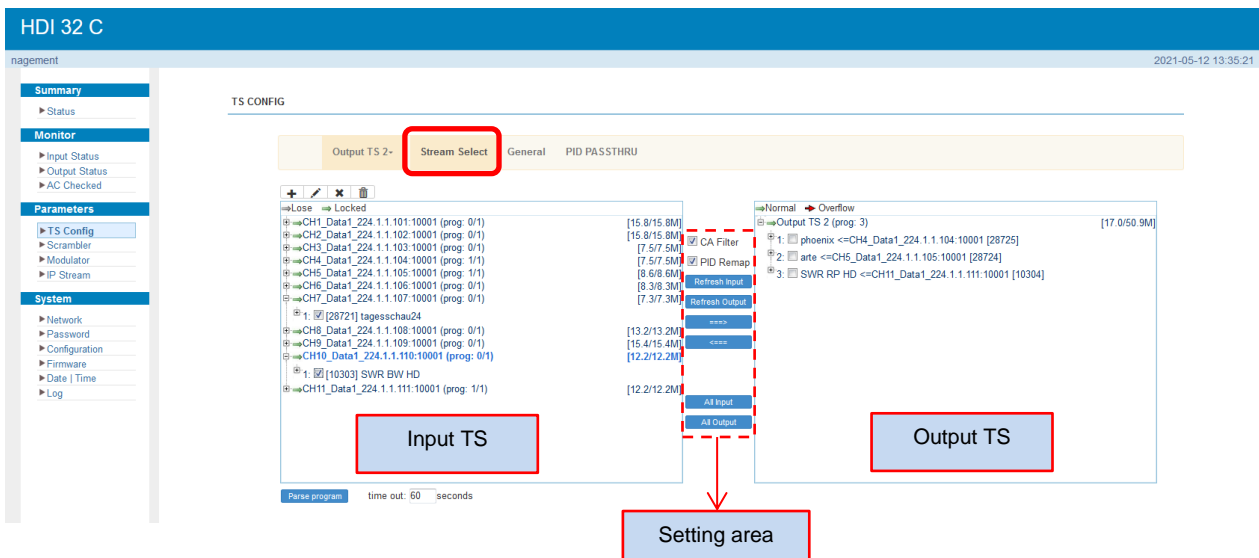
HDI 32 C

nagement

2021-05-12 13:35:21

Summary
▶Status

Monitor
▶Input Status
▶Output Status
▶AC Checked

Parameters
▶TS Config
▶Scrambler
▶Modulator
▶IP Stream

System
▶Network
▶Password
▶Configuration
▶Firmware
▶Date | Time
▶Log

TS CONFIG

Output TS 2▾ Stream Select General PID PASSTHRU

Lose Locked
CH1_Data1_224.1.1.101:10001 (prog: 0/1) [15.8/15.8M]
CH2_Data1_224.1.1.102:10001 (prog: 0/1) [15.8/15.8M]
CH3_Data1_224.1.1.103:10001 (prog: 0/1) [7.5/7.5M]
CH4_Data1_224.1.1.104:10001 (prog: 1/1) [7.5/7.5M]
CH5_Data1_224.1.1.105:10001 (prog: 1/1) [8.6/8.6M]
CH6_Data1_224.1.1.106:10001 (prog: 0/1) [8.3/8.3M]
CH7_Data1_224.1.1.107:10001 (prog: 0/1) [7.3/7.3M]
1: [28721] tagesschau24
CH8_Data1_224.1.1.108:10001 (prog: 0/1) [13.2/13.2M]
CH9_Data1_224.1.1.109:10001 (prog: 0/1) [15.4/15.4M]
CH10_Data1_224.1.1.110:10001 (prog: 0/1) [12.2/12.2M]
1: [10303] SWR BW HD
CH11_Data1_224.1.1.111:10001 (prog: 1/1) [12.2/12.2M]

Input TS

CA Filter
PID Remap
Refresh Input
Refresh Output
===>
<===
All Input
All Output

Normal Overflow
Output TS 2 (prog: 3) [17.0/50.9M]
1: phoenix <=CH4_Data1_224.1.1.104:10001 [28725]
2: arte <=CH5_Data1_224.1.1.105:10001 [28724]
3: SWR RP HD <=CH11_Data1_224.1.1.111:10001 [10304]

Output TS

Parse program time out: 60 seconds

Setting area